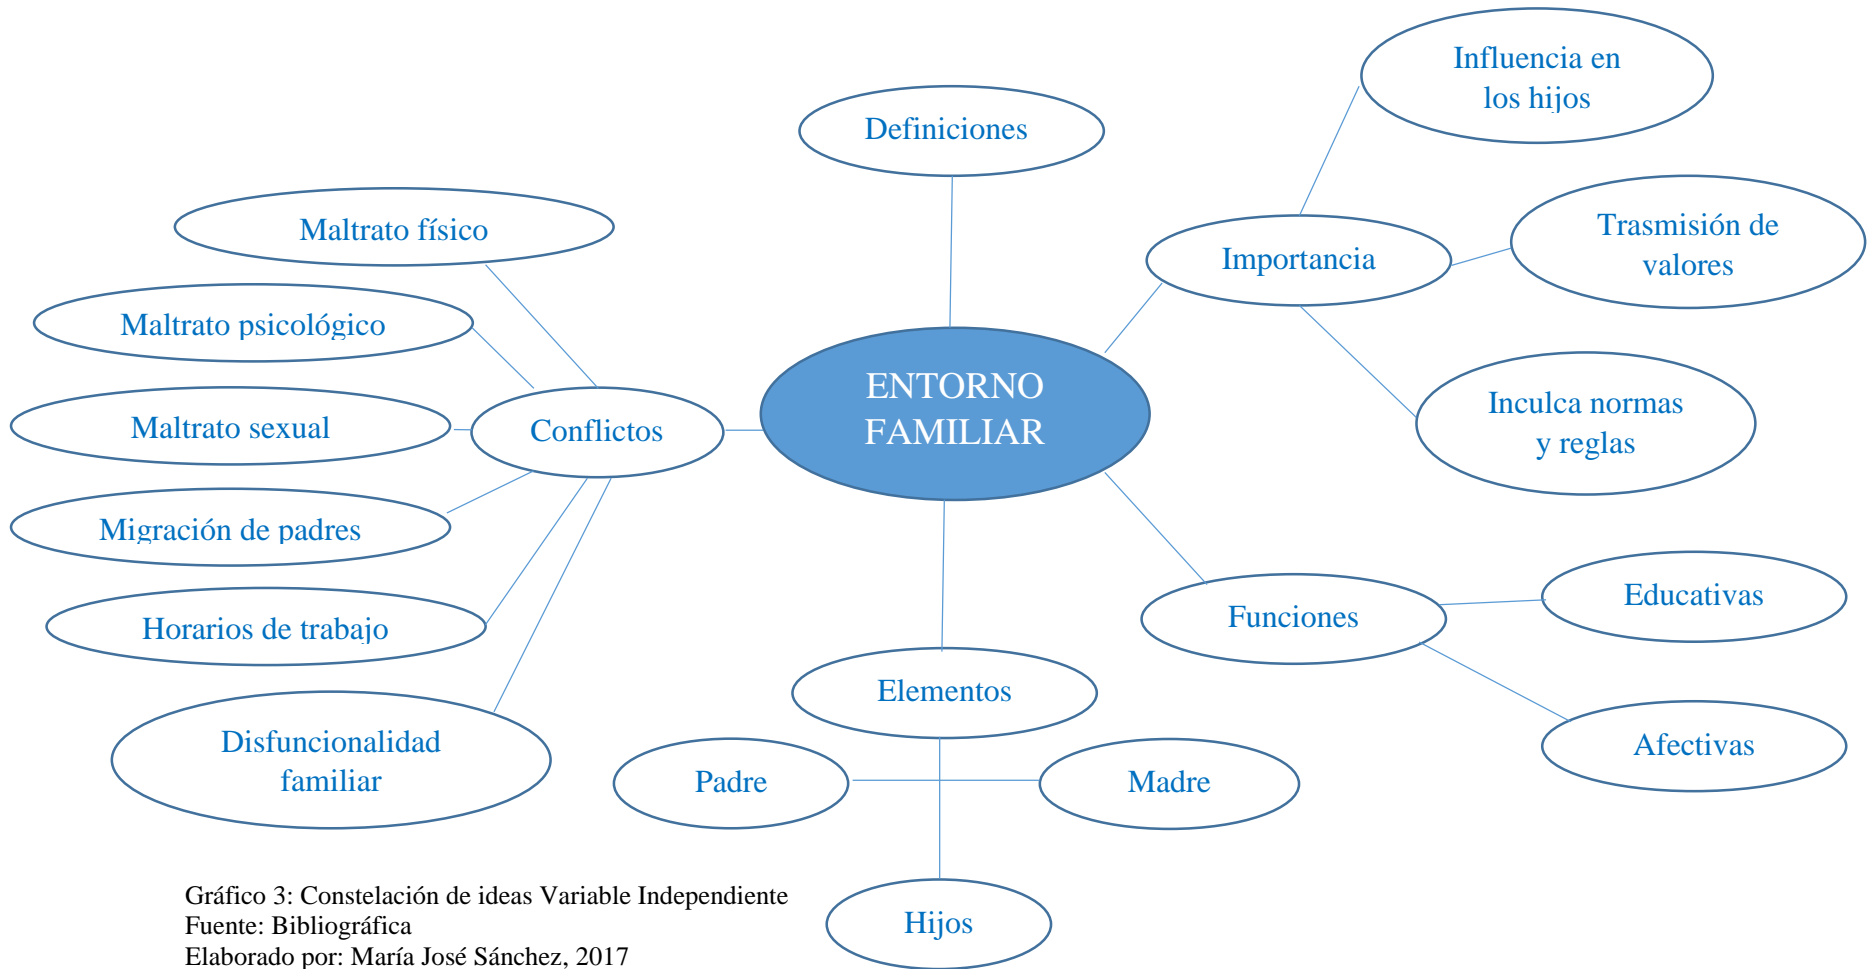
ENTORNO FAMILIAR

Definiciones

Importancia

Influencia en los hijos

Trasmisión de valores

Inculca normas y reglas

Funciones

Educativas

Afectivas

Elementos

Padre

Madre

Hijos

Conflictos

Maltrato físico

Maltrato psicológico

Maltrato sexual

Migración de padres

Horarios de trabajo

Disfuncionalidad familiar

Gráfico 3: Constelación de ideas Variable Independiente
Fuente: Bibliográfica
Elaborado por: María José Sánchez, 2017